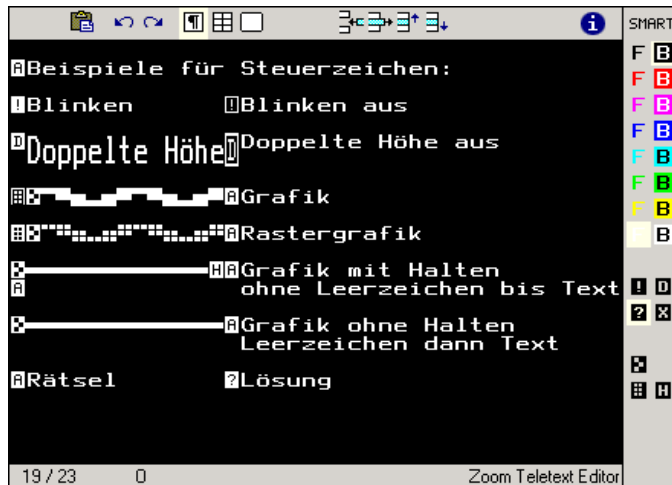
Beispiele für Steuerzeichen:

Blinken   Blinken aus

Doppelte Höhe   Doppelte Höhe aus

Grafik

Rastergrafik

Grafik mit Halten
ohne Leerzeichen bis Text

Grafik ohne Halten
Leerzeichen dann Text

Rätsel   ?Lösung

SMART

F B
F B
F B
F B
F B
F B
F B
B

! D
? X

H

19 / 23   0   Zoom Teletext Editor